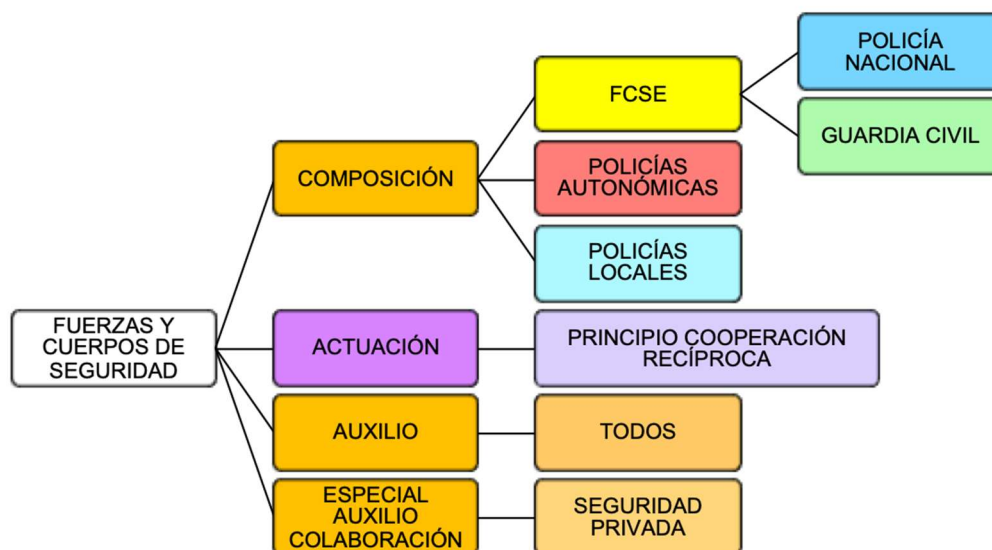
FUERZAS Y CUERPOS DE SEGURIDAD

COMPOSICIÓN

FCSE

POLICÍA NACIONAL

GUARDIA CIVIL

POLICÍAS AUTONÓMICAS

POLICÍAS LOCALES

ACTUACIÓN

PRINCIPIO COOPERACIÓN RECÍPROCA

AUXILIO

TODOS

ESPECIAL AUXILIO COLABORACIÓN

SEGURIDAD PRIVADA